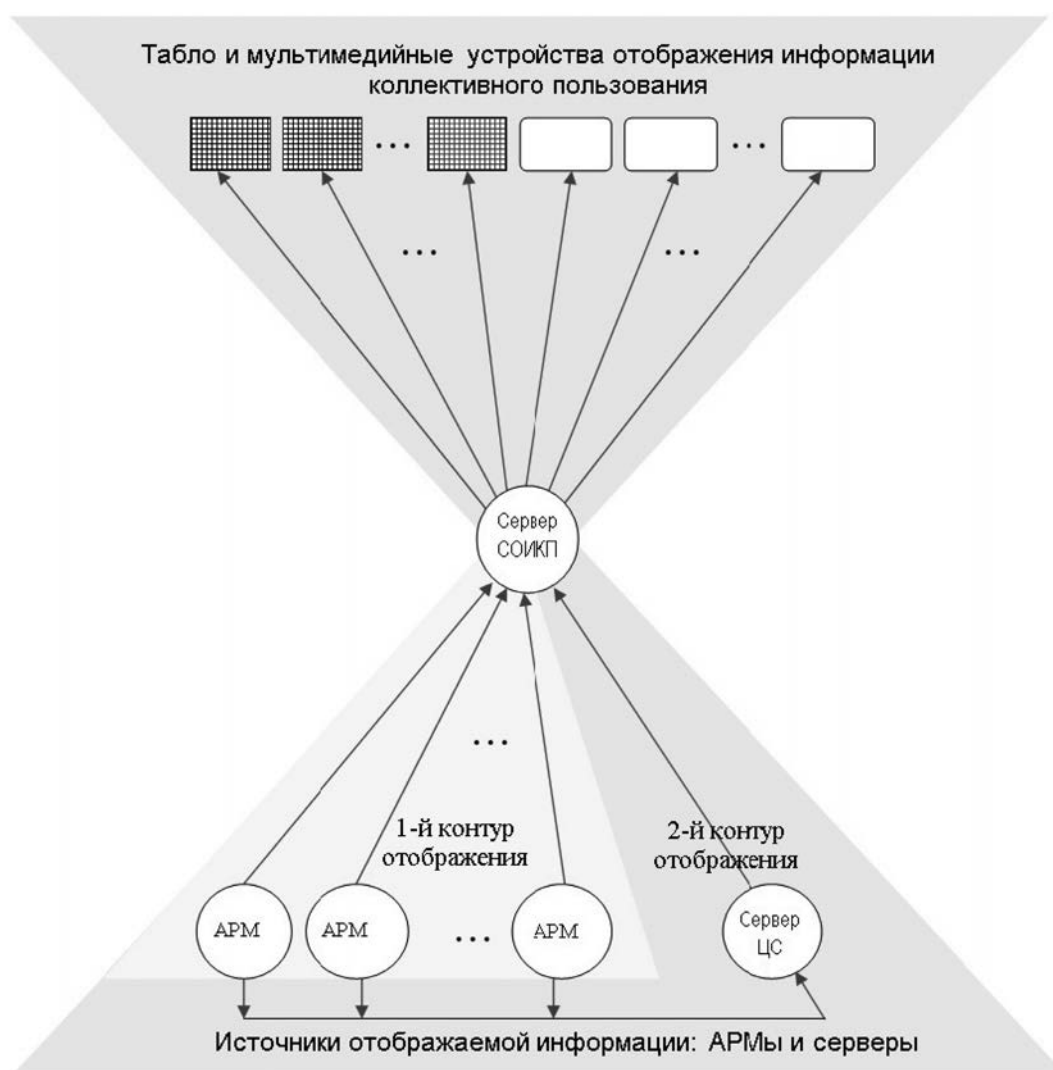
Табло и мультимедийные устройства отображения информации коллективного пользования

...

...

...

...

Сервер СОИКП

...

1-й контур отображения

2-й контур отображения

АРМ

АРМ

...

АРМ

Сервер ЦС

Источники отображаемой информации: АРМы и серверы